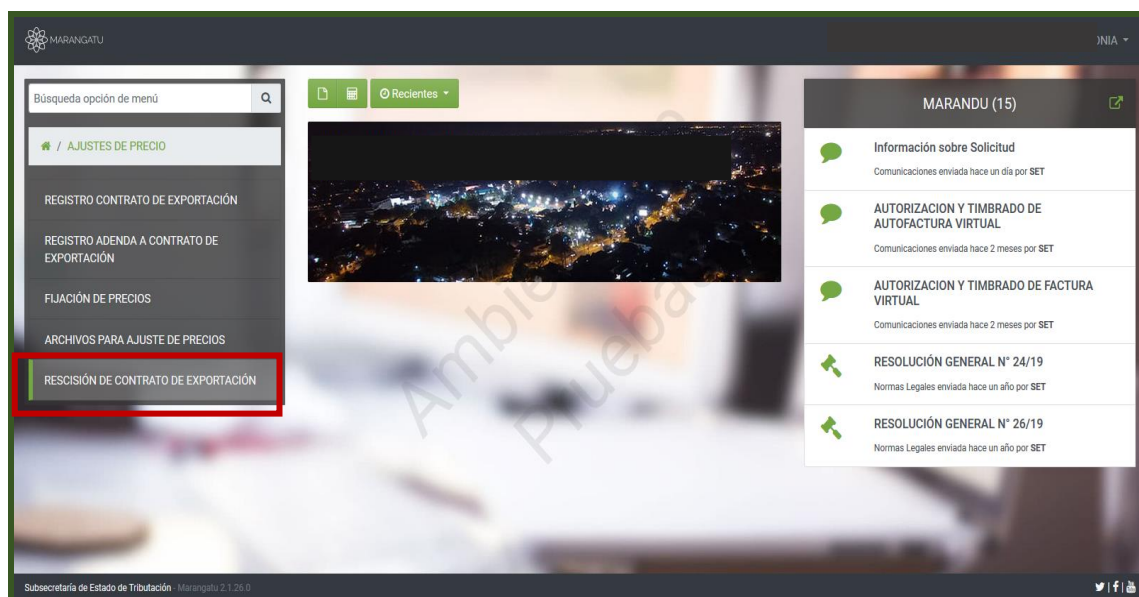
MARANGATU

)NIA

Búsqueda opción de menú

/ AJUSTES DE PRECIO

REGISTRO CONTRATO DE EXPORTACIÓN

REGISTRO ADENDA A CONTRATO DE EXPORTACIÓN

FIJACIÓN DE PRECIOS

ARCHIVOS PARA AJUSTE DE PRECIOS

RESCISIÓN DE CONTRATO DE EXPORTACIÓN

Recientes

Ambiente de Prueba

MARANDU (15)

Información sobre Solicitud
Comunicaciones enviada hace un día por SET

AUTORIZACION Y TIMBRADO DE AUTOFACTURA VIRTUAL
Comunicaciones enviada hace 2 meses por SET

AUTORIZACION Y TIMBRADO DE FACTURA VIRTUAL
Comunicaciones enviada hace 2 meses por SET

RESOLUCIÓN GENERAL N° 24/19
Normas Legales enviada hace un año por SET

RESOLUCIÓN GENERAL N° 26/19
Normas Legales enviada hace un año por SET

Subsecretaría de Estado de Tributación - Marangatu 2.1.26.0